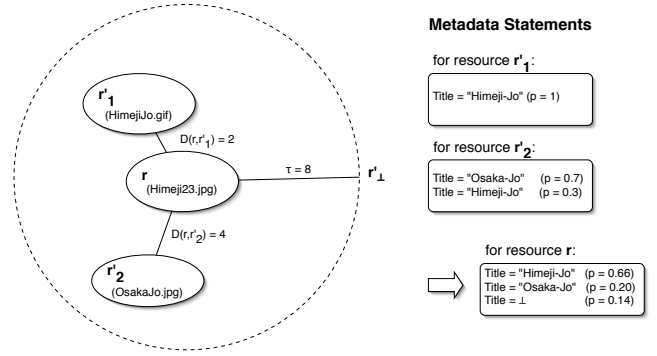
$r'_1$
(HimejiJo.gif)

$D(r,r'_1) = 2$

r
(Himeji23.jpg)

$\tau = 8$

$r'_\perp$

$D(r,r'_2) = 4$

$r'_2$
(OsakaJo.jpg)

**Metadata Statements**

for resource $r'_1$:

Title = "Himeji-Jo" (p = 1)

for resource $r'_2$:

Title = "Osaka-Jo" (p = 0.7)
Title = "Himeji-Jo" (p = 0.3)

for resource **r**:

Title = "Himeji-Jo" (p = 0.66)
Title = "Osaka-Jo" (p = 0.20)
Title = $\perp$ (p = 0.14)